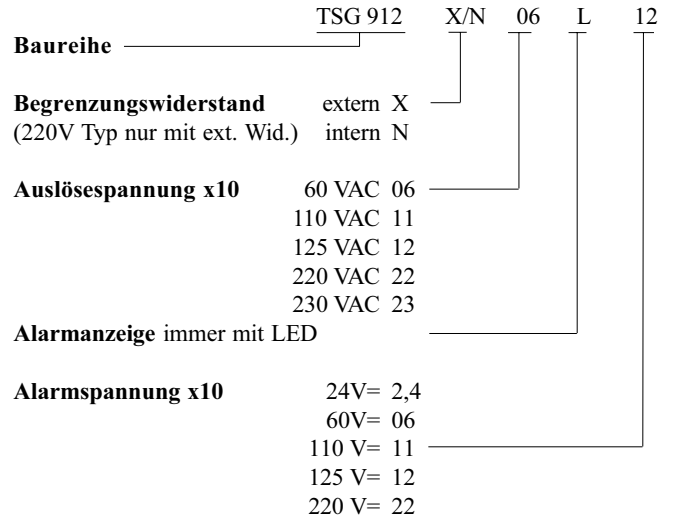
TSG 912 X/N 06 L 12

Baureihe

Begrenzungswiderstand extern X
(220V Typ nur mit ext. Wid.) intern N

Auslösespannung x10 60 VAC 06
110 VAC 11
125 VAC 12
220 VAC 22
230 VAC 23

Alarmanzeige immer mit LED

Alarmspannung x10 24V= 2,4
60V= 06
110 V= 11
125 V= 12
220 V= 22